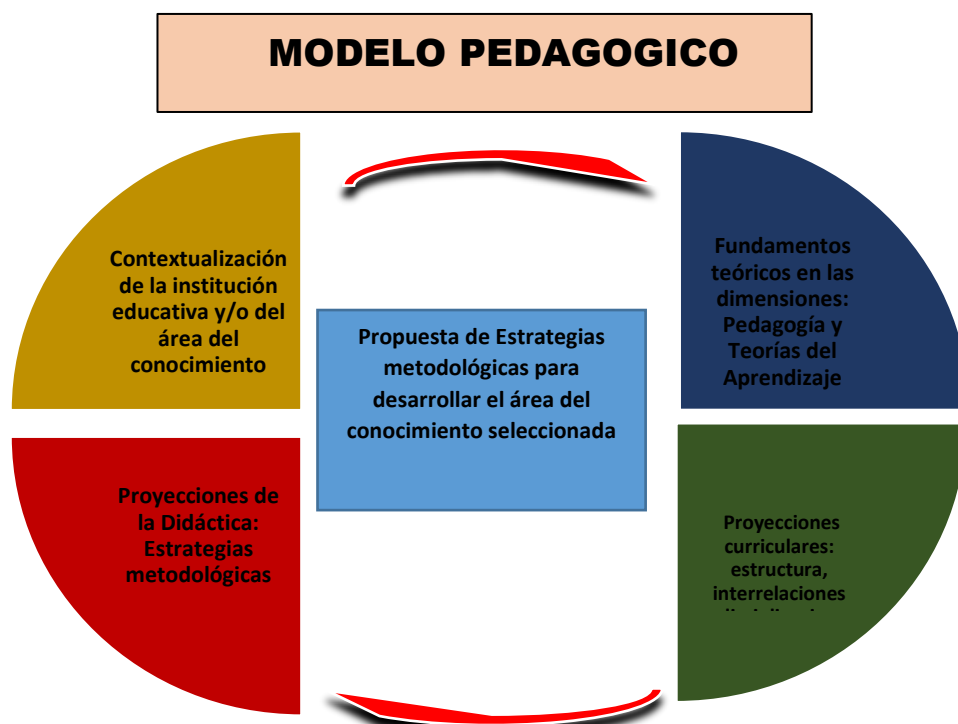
MODELO PEDAGOGICO

Contextualización de la institución educativa y/o del área del conocimiento

Fundamentos teóricos en las dimensiones: Pedagogía y Teorías del Aprendizaje

Propuesta de Estrategias metodológicas para desarrollar el área del conocimiento seleccionada

Proyecciones de la Didáctica: Estrategias metodológicas

Proyecciones curriculares: estructura, interrelaciones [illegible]